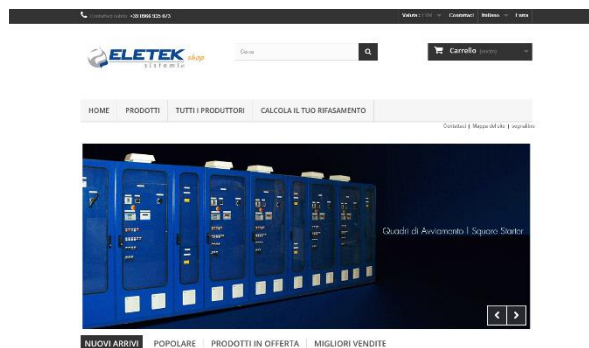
Contattaci ora: +39 0966 935 673

Valuta: EUR | Contattaci | Italiano | Entra

ELETEK shop sistemi

Cerca

Carrello (vuoto)

HOME | PRODOTTI | TUTTI I PRODUTTORI | CALCOLA IL TUO RIFASAMENTO

Contattaci | Mappa del sito | segnalibro

Quadri di Avviamento | Square Starter

NUOVI ARRIVI | POPOLARE | PRODOTTI IN OFFERTA | MIGLIORI VENDITE